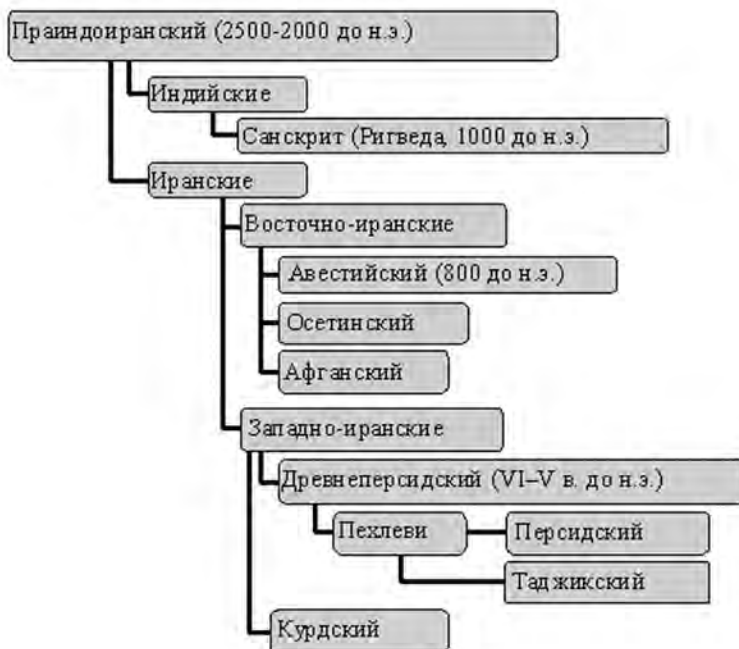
Праиндоиранский (2500-2000 до н.э.)

Индийские

Санскрит (Ригведа, 1000 до н.э.)

Иранские

Восточно-иранские

Авестийский (800 до н.э.)

Осетинский

Афганский

Западно-иранские

Древнеперсидский (VI–V в. до н.э.)

Пехлеви

Персидский

Таджикский

Курдский